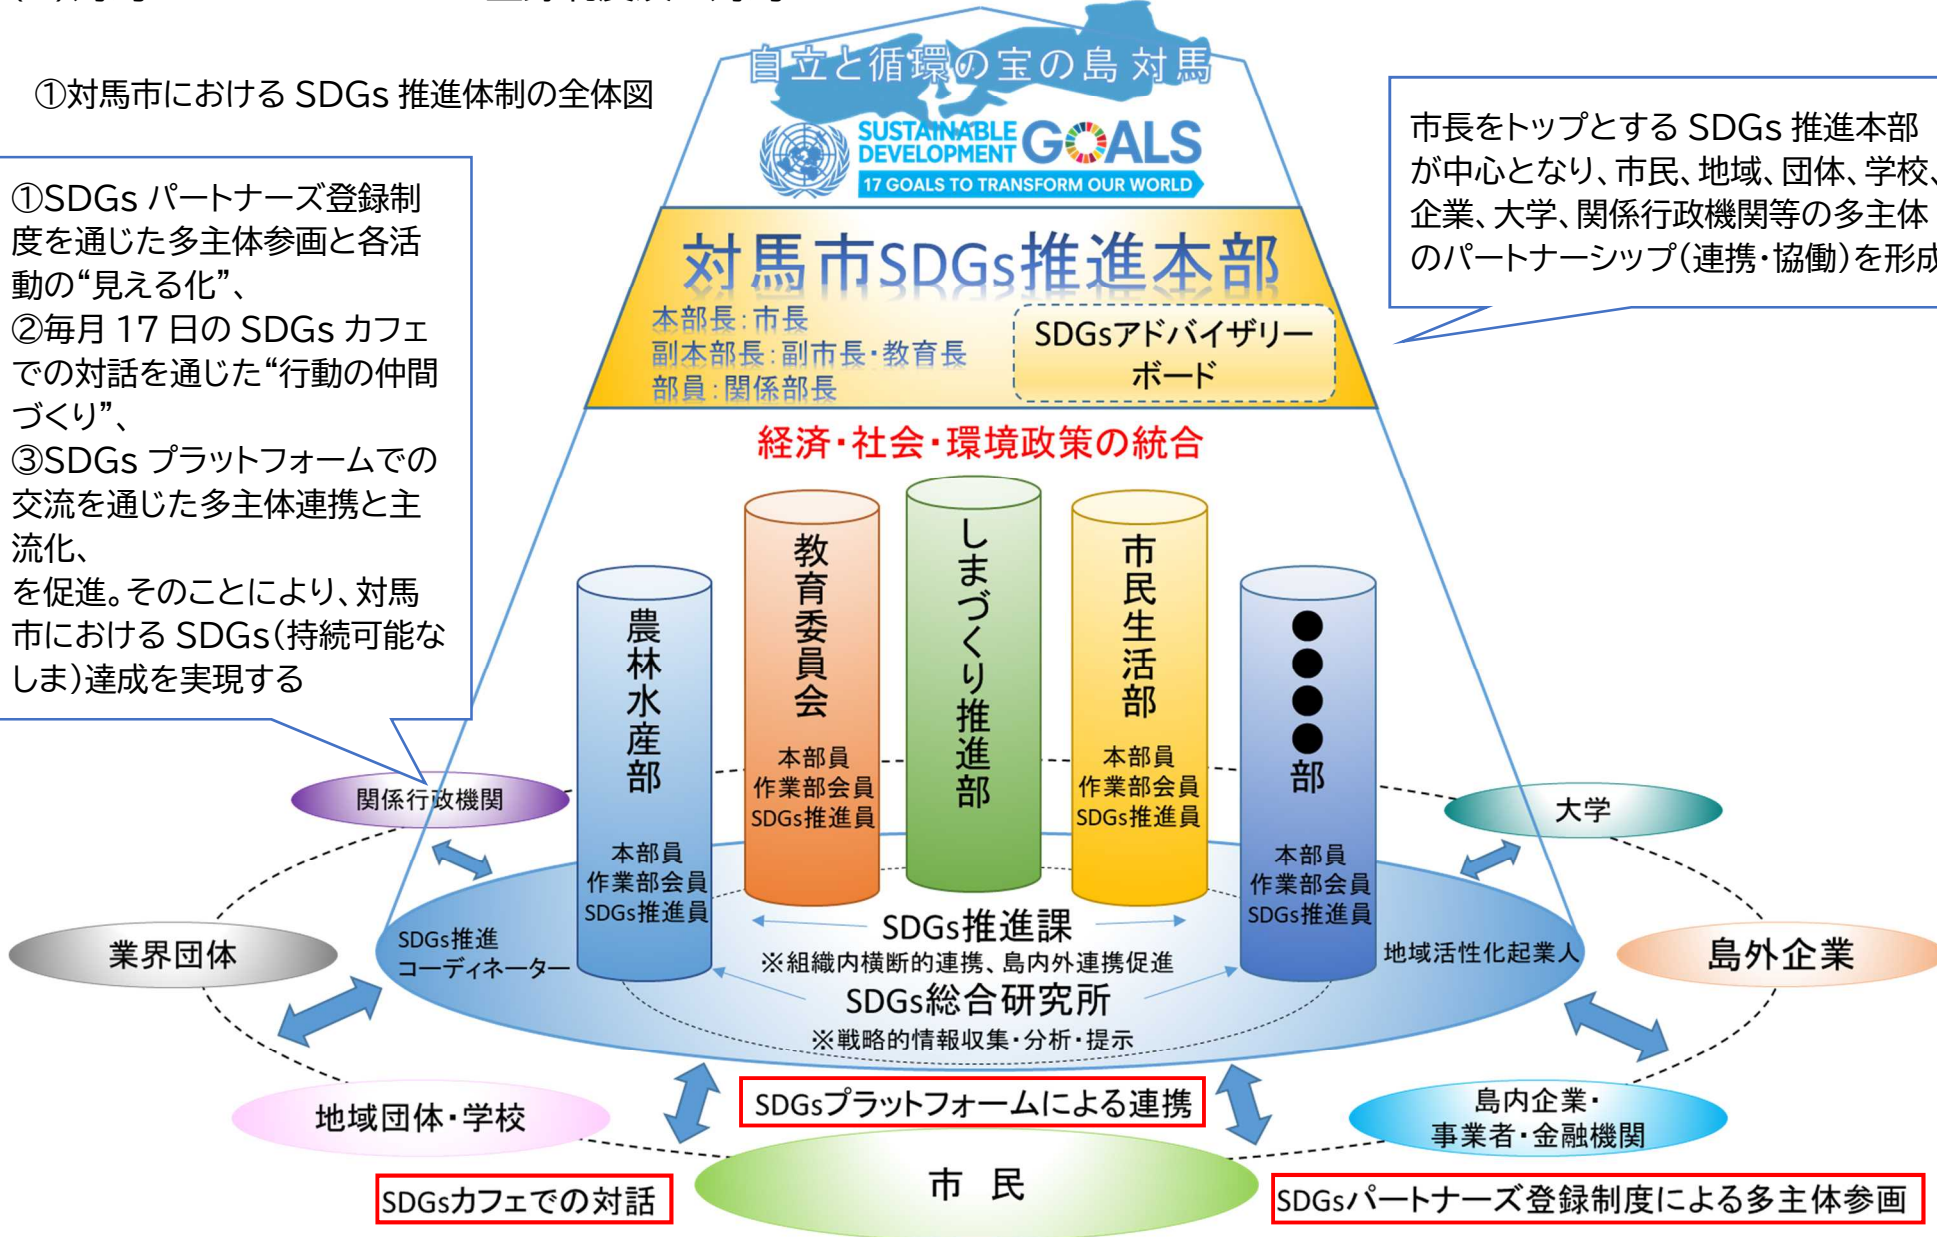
①対馬市における SDGs 推進体制の全体図

自立と循環の宝の島 対馬

SUSTAINABLE DEVELOPMENT GOALS
17 GOALS TO TRANSFORM OUR WORLD

市長をトップとする SDGs 推進本部が中心となり、市民、地域、団体、学校、企業、大学、関係行政機関等の多主体のパートナーシップ(連携・協働)を形成

①SDGs パートナーズ登録制度を通じた多主体参画と各活動の"見える化"、
②毎月 17 日の SDGs カフェでの対話を通じた"行動の仲間づくり"、
③SDGs プラットフォームでの交流を通じた多主体連携と主流化、
を促進。そのことにより、対馬市における SDGs(持続可能なしま)達成を実現する

対馬市SDGs推進本部
本部長:市長
副本部長:副市長・教育長
部員:関係部長
SDGsアドバイザリーボード

経済・社会・環境政策の統合

農林水産部
本部員
作業部会員
SDGs推進員

教育委員会
本部員
作業部会員
SDGs推進員

しまづくり推進部

市民生活部
本部員
作業部会員
SDGs推進員

●●●●部
本部員
作業部会員
SDGs推進員

関係行政機関
大学
業界団体
島外企業
SDGs推進コーディネーター
地域活性化起業人
SDGs推進課
※組織内横断的連携、島内外連携促進
SDGs総合研究所
※戦略的情報収集・分析・提示
地域団体・学校
SDGsプラットフォームによる連携
島内企業・事業者・金融機関
市 民
SDGsカフェでの対話
SDGsパートナーズ登録制度による多主体参画